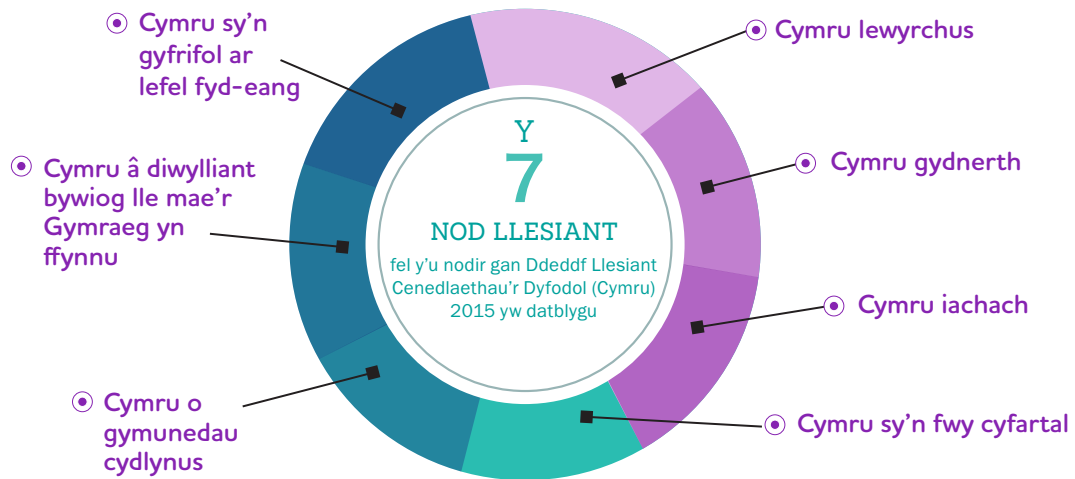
Y
7
NOD LLESIANT
fel y'u nodir gan Ddeddf Llesiant Cenedlaethau'r Dyfodol (Cymru) 2015 yw datblygu

Cymru lewyrchus

Cymru gydnerth

Cymru iachach

Cymru sy'n fwy cyfartal

Cymru o gymunedau cydlynus

Cymru â diwylliant bywiog lle mae'r Gymraeg yn ffynnu

Cymru sy'n gyfrifol ar lefel fyd-eang